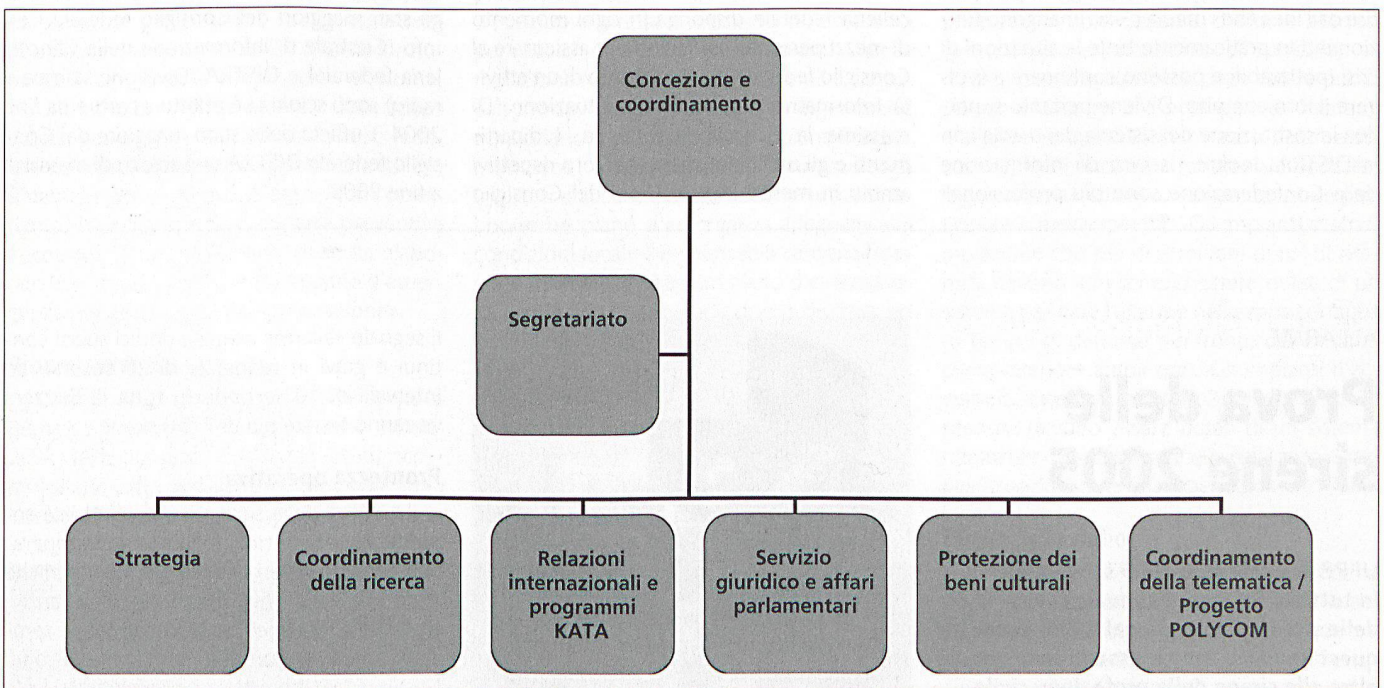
Concezione e coordinamento

Segretariato

Strategia

Coordinamento della ricerca

Relazioni internazionali e programmi KATA

Servizio giuridico e affari parlamentari

Protezione dei beni culturali

Coordinamento della telematica / Progetto POLYCOM